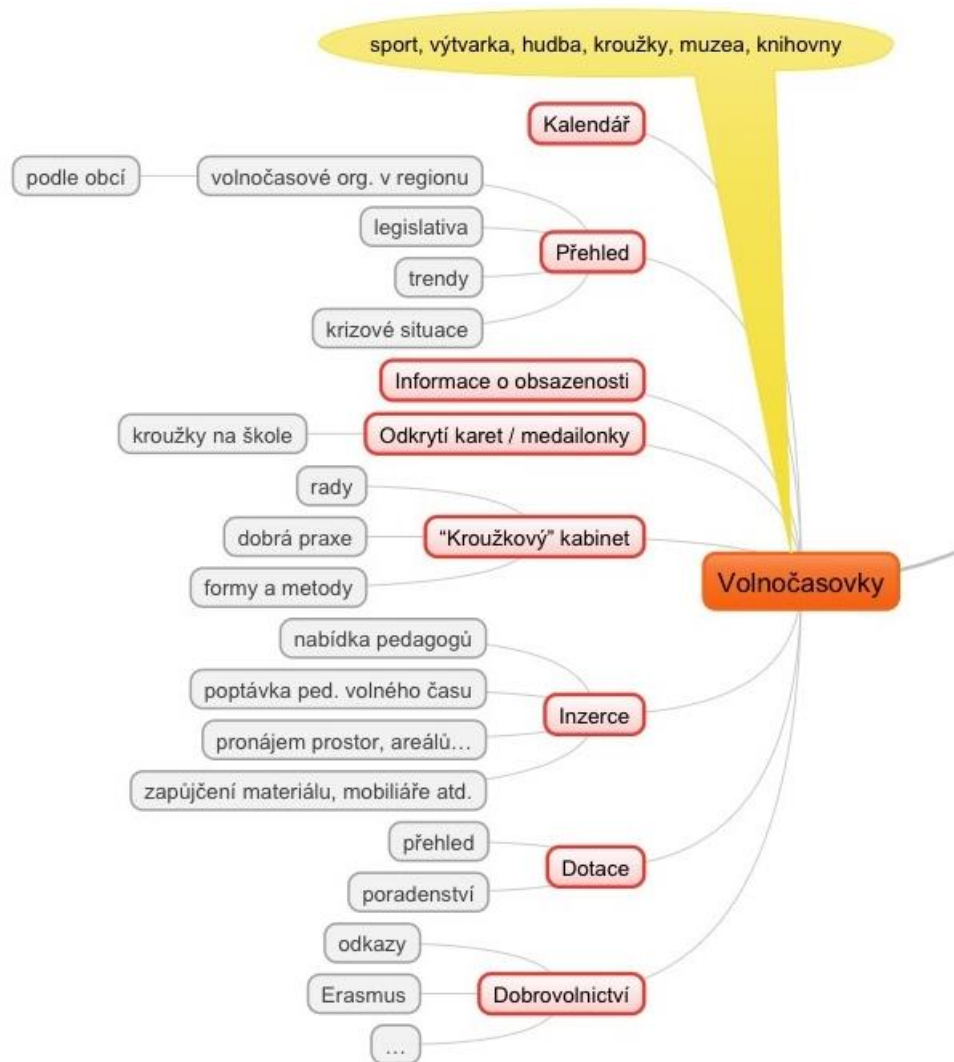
sport, výtvarka, hudba, kroužky, muzea, knihovny

Kalendář

podle obcí
volnočasové org. v regionu
legislativa
trendy
krizové situace
Přehled

Informace o obsazenosti

kroužky na škole
Odkrytí karet / medailonky

rady
dobrá praxe
formy a metody
"Kroužkový" kabinet

Volnočasovky

nabídka pedagogů
poptávka ped. volného času
pronájem prostor, areálů…
zapůjčení materiálu, mobiliáře atd.
Inzerce

přehled
poradenství
Dotace

odkazy
Erasmus
…
Dobrovolnictví